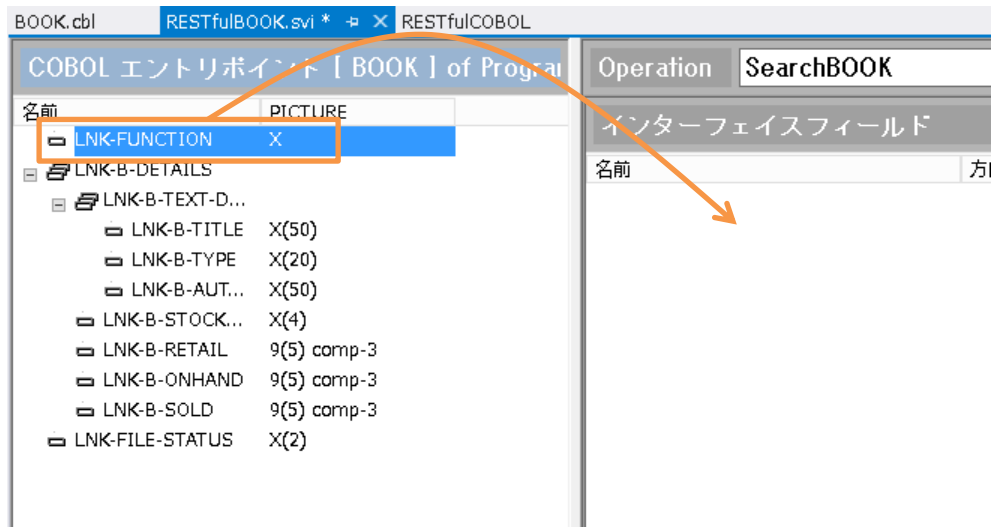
BOOK.cbl RESTfulBOOK.svi * ⊣ ✕ RESTfulCOBOL

COBOL エントリポイント [ BOOK ] of Progra

| 名前 | PICTURE |
|---|---|
| LNK-FUNCTION | X |
| LNK-B-DETAILS | |
| LNK-B-TEXT-D... | |
| LNK-B-TITLE | X(50) |
| LNK-B-TYPE | X(20) |
| LNK-B-AUT... | X(50) |
| LNK-B-STOCK... | X(4) |
| LNK-B-RETAIL | 9(5) comp-3 |
| LNK-B-ONHAND | 9(5) comp-3 |
| LNK-B-SOLD | 9(5) comp-3 |
| LNK-FILE-STATUS | X(2) |

Operation SearchBOOK

インターフェイスフィールド

名前 方向